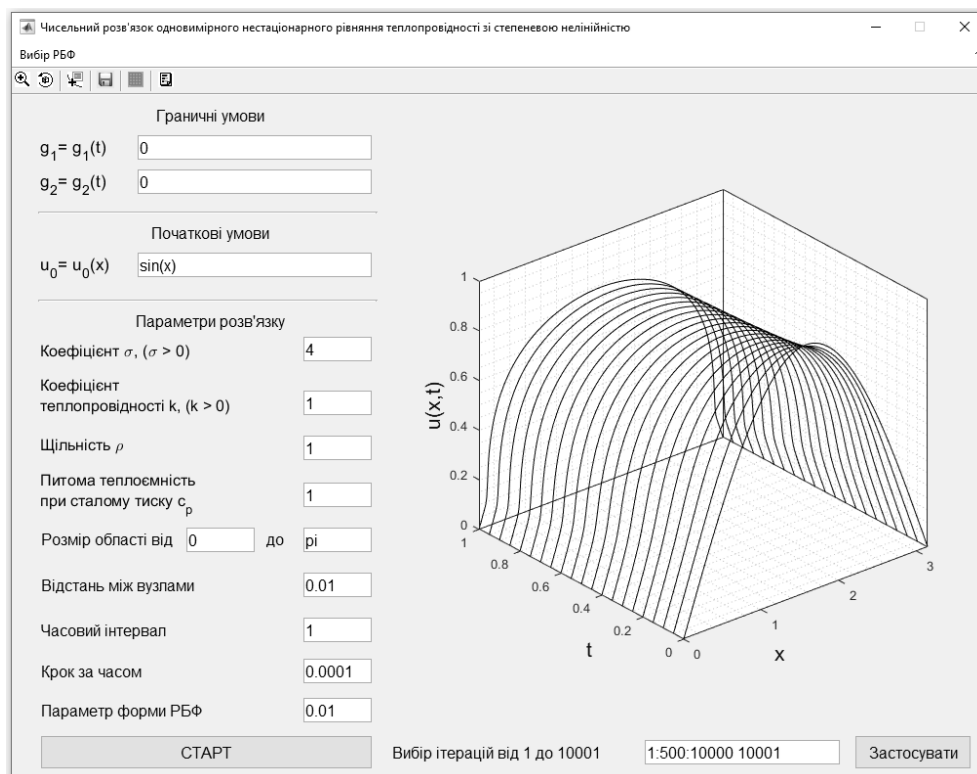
Чисельний розв'язок одновимірного нестаціонарного рівняння теплопровідності зі степеневою нелінійністю

Вибір РБФ

Граничні умови

$g_1 = g_1(t)$ 0

$g_2 = g_2(t)$ 0

Початкові умови

$u_0 = u_0(x)$ sin(x)

Параметри розв'язку

Коефіцієнт $\sigma$, ($\sigma > 0$) 4

Коефіцієнт теплопровідності k, (k > 0) 1

Щільність $\rho$ 1

Питома теплоємність при сталому тиску $c_p$ 1

Розмір області від 0 до pi

Відстань між вузлами 0.01

Часовий інтервал 1

Крок за часом 0.0001

Параметр форми РБФ 0.01

СТАРТ

Вибір ітерацій від 1 до 10001 1:500:10000 10001 Застосувати

1
0.8
0.6
0.4
0.2
0
u(x,t)
1
0.8
0.6
0.4
0.2
0
t
0
1
2
3
x